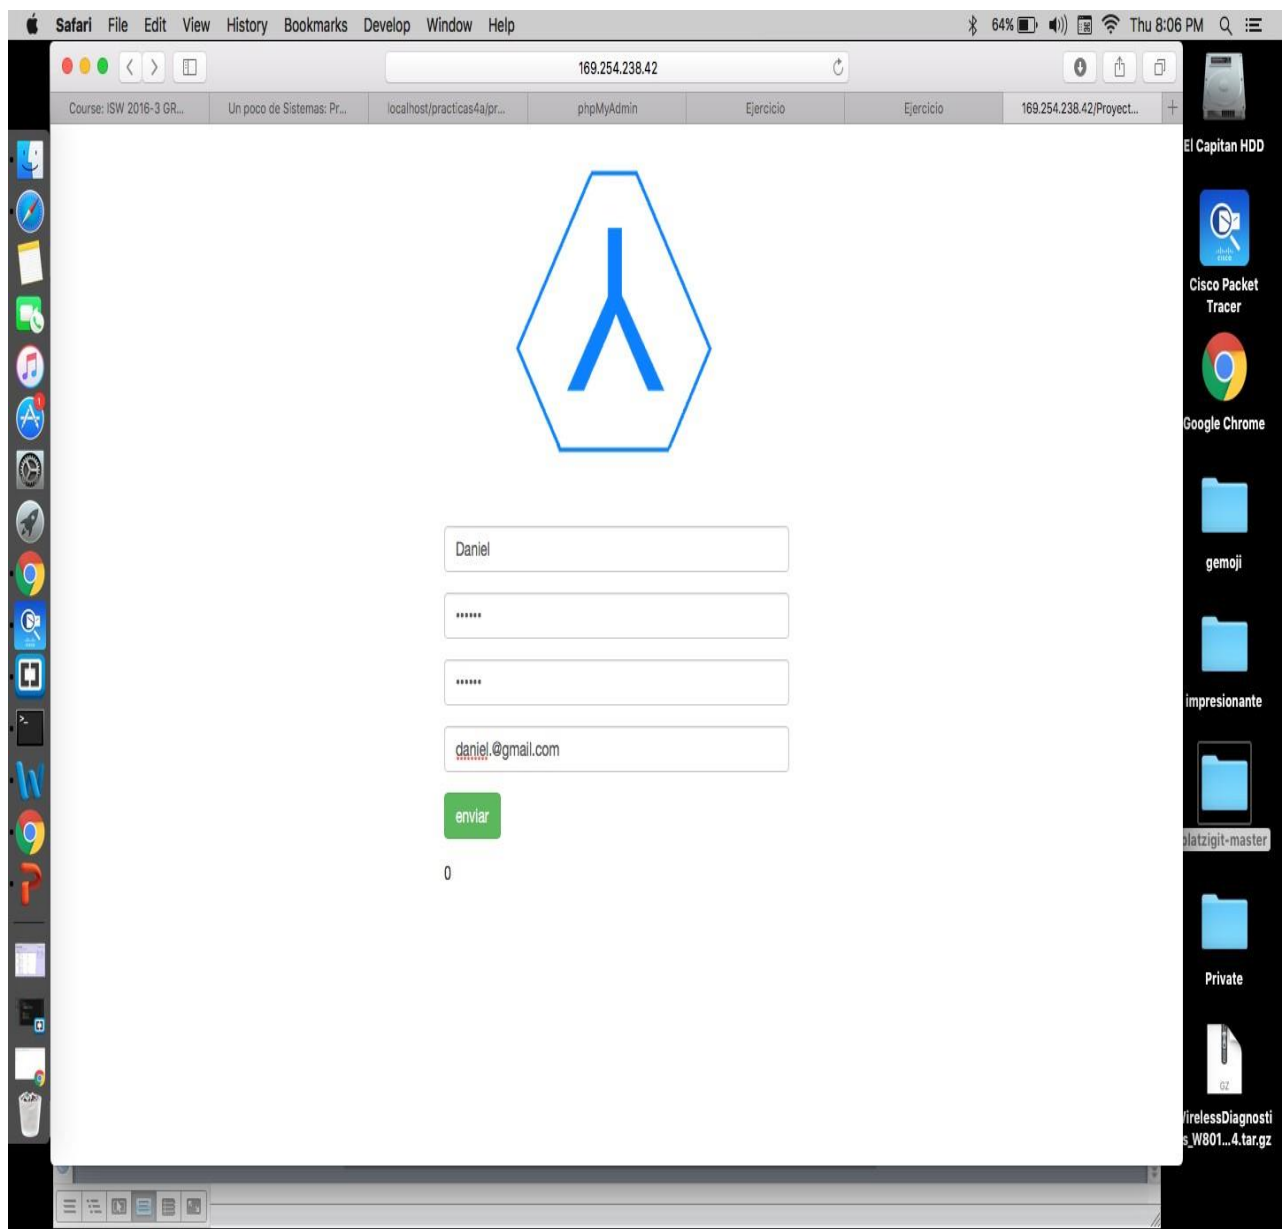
Safari File Edit View History Bookmarks Develop Window Help

64% Thu 8:06 PM

169.254.238.42

Course: ISW 2016-3 GR...
Un poco de Sistemas: Pr...
localhost/practicas4a/pr...
phpMyAdmin
Ejercicio
Ejercicio
169.254.238.42/Proyect...

El Capitan HDD

Cisco Packet Tracer

Google Chrome

gemoji

impresionante

platzigit-master

Private

GZ

WirelessDiagnostics_W801...4.tar.gz

Daniel

••••••

••••••

daniel.@gmail.com

enviar

0